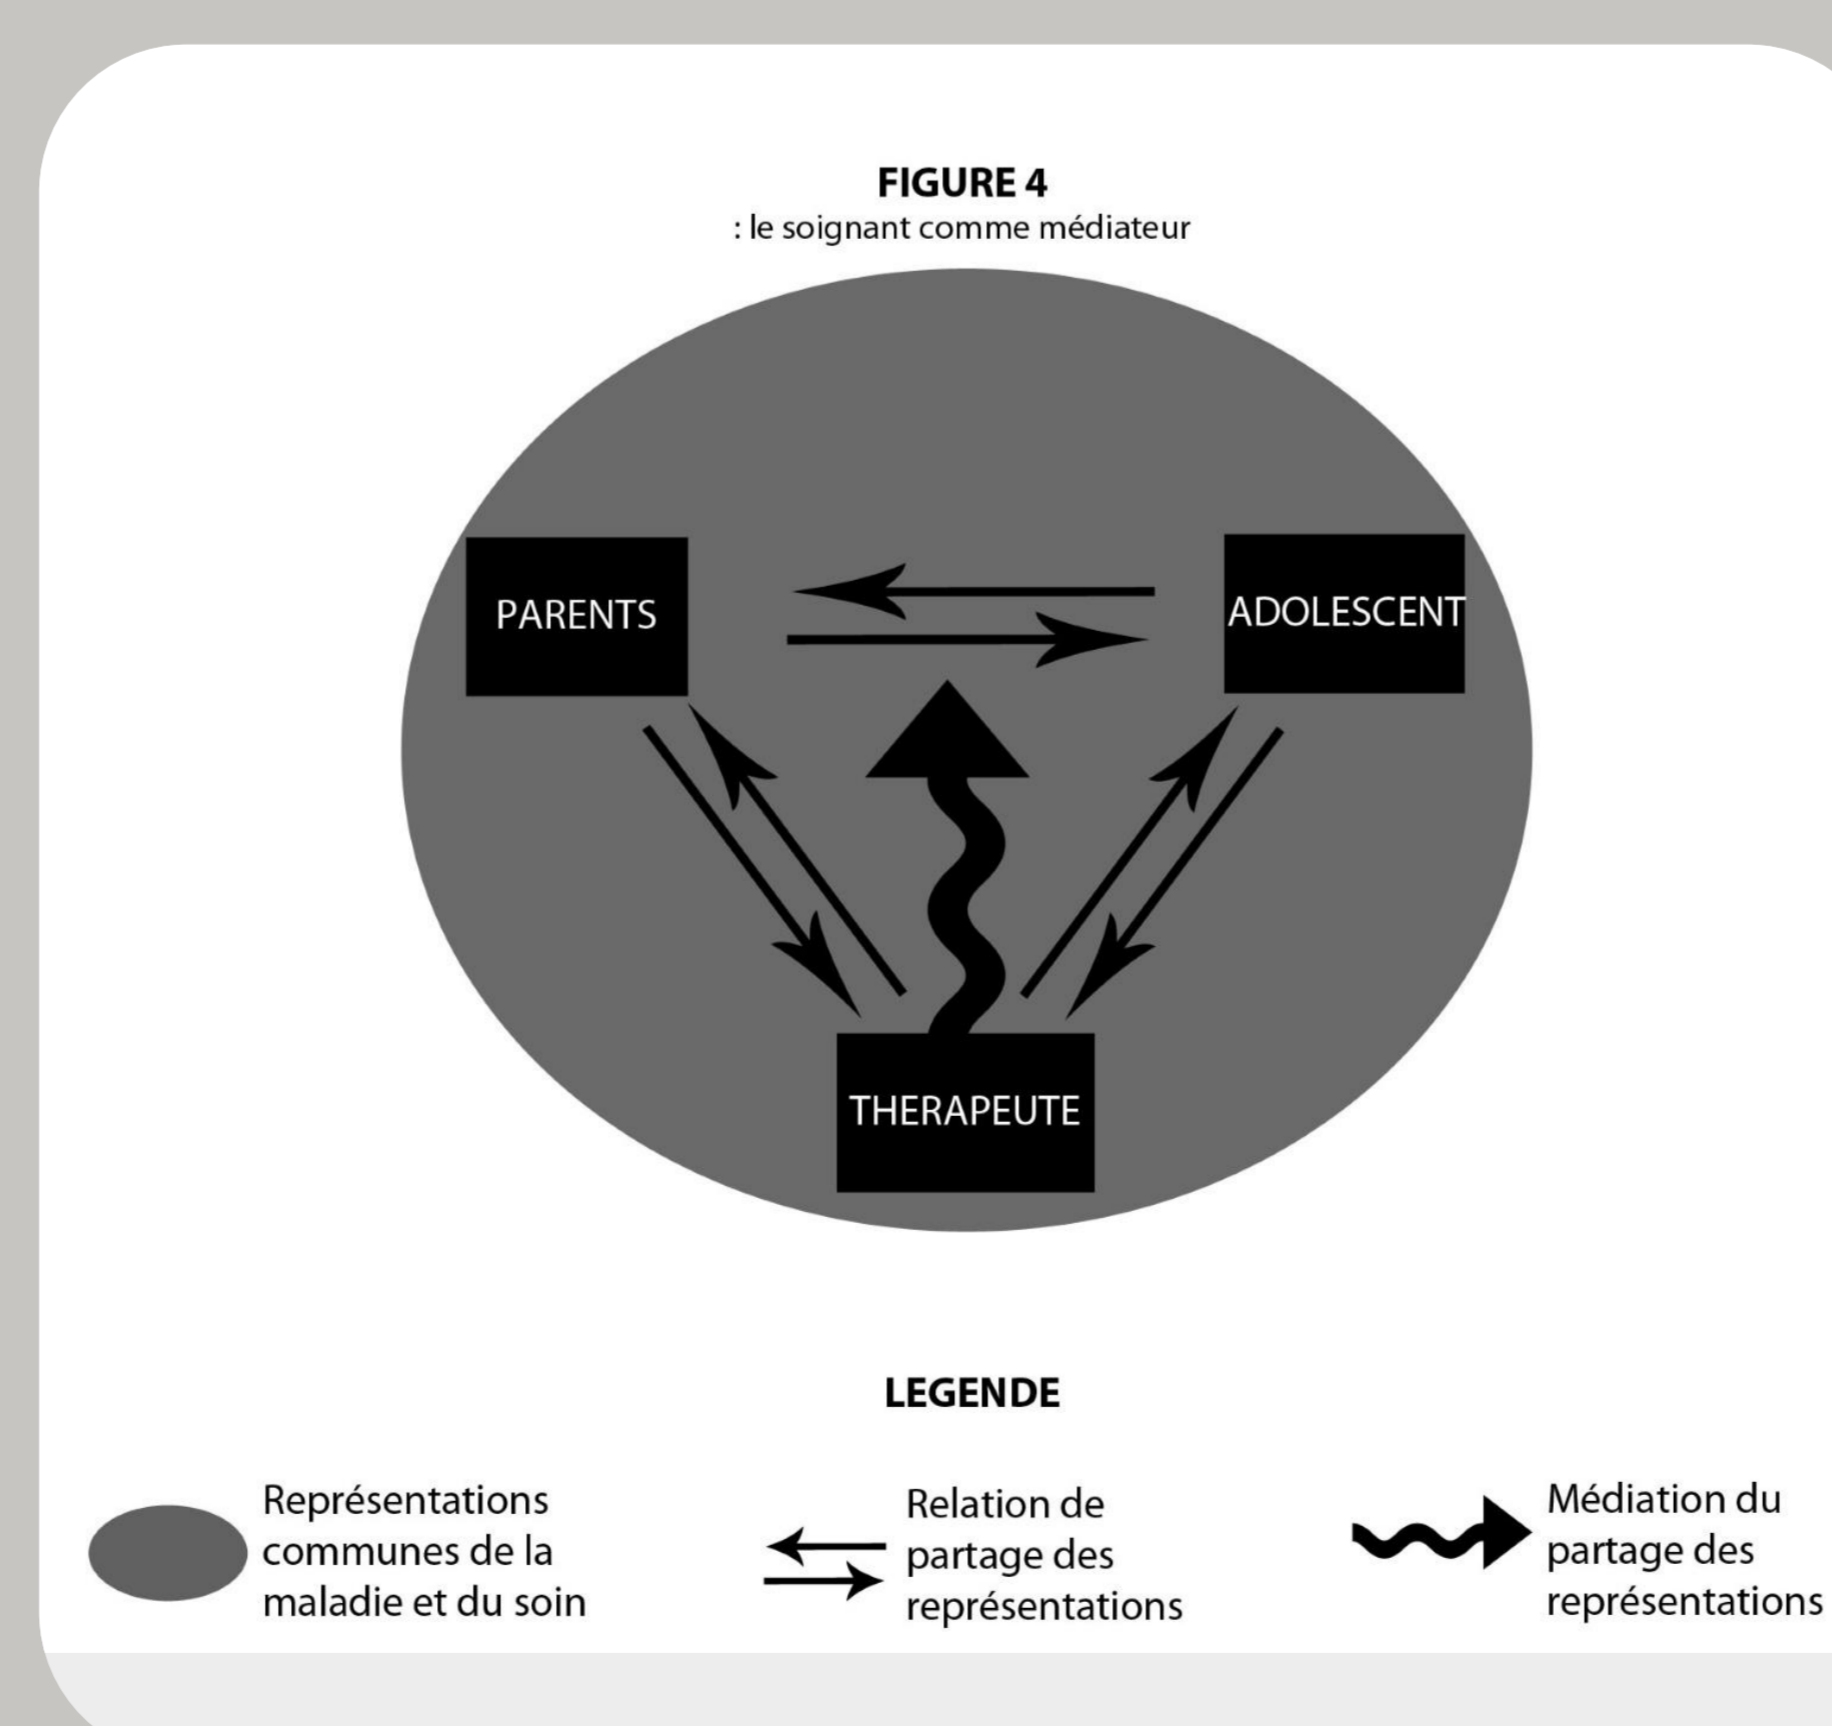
FIGURE 4
: le soignant comme médiateur

PARENTS

ADOLESCENT

THERAPEUTE

LEGENDE

Représentations communes de la maladie et du soin

Relation de partage des représentations

Médiation du partage des représentations